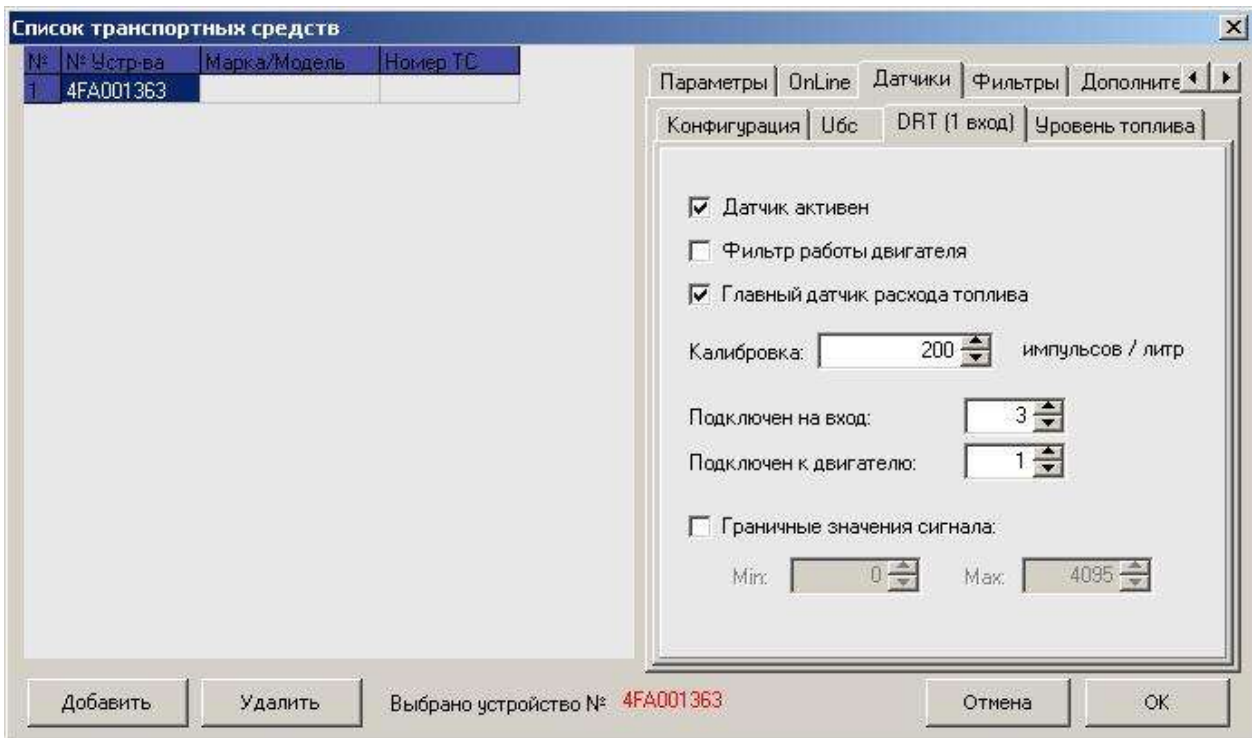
Список транспортных средств

| № | № Устр-ва | Марка/Модель | Номер ТС |
|---|---|---|---|
| 1 | 4FA001363 | | |

Параметры | OnLine | Датчики | Фильтры | Дополните

Конфигурация | Ubc | DRT (1 вход) | Уровень топлива

Датчик активен

Фильтр работы двигателя

Главный датчик расхода топлива

Калибровка: 200 импульсов / литр

Подключен на вход: 3

Подключен к двигателю: 1

Граничные значения сигнала:

Min: 0 Max: 4095

Добавить Удалить Выбрано устройство № 4FA001363 Отмена OK